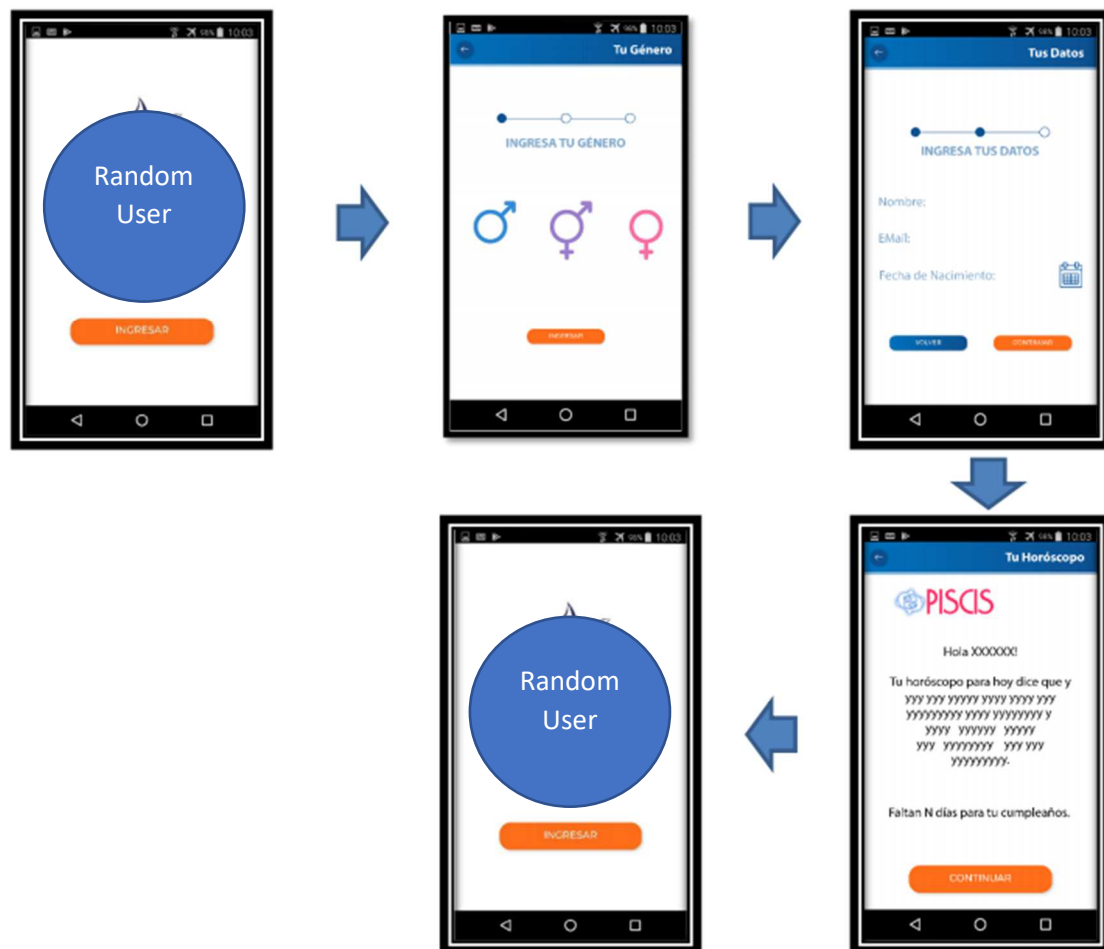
10:03

Random User

INGRESAR

10:03

Tu Género

INGRESA TU GÉNERO

♂ ⚥ ♀

INGRESAR

10:03

Tus Datos

INGRESA TUS DATOS

Nombre:

EMail:

Fecha de Nacimiento:

VOLVER

CONTINUAR

10:03

Tu Horóscopo

PISCIS

Hola XXXXXX!

Tu horóscopo para hoy dice que y yyy yyy yyyyy yyyy yyyy yyy yyyyyyyyy yyyy yyyyyyyy y yyyy yyyyyy yyyyy yyy yyyyyyyy yyy yyy yyyyyyyyy.

Faltan N días para tu cumpleaños.

CONTINUAR

10:03

Random User

INGRESAR